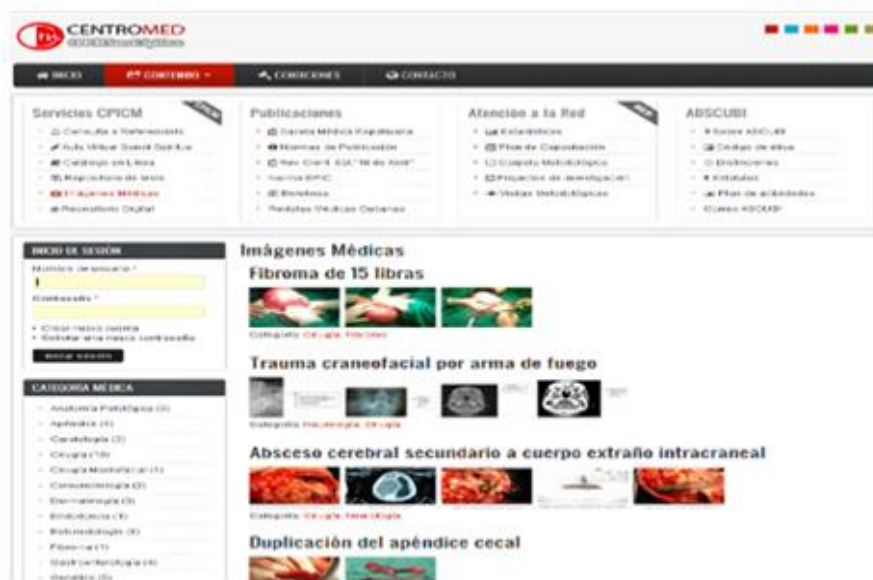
CENTROMED
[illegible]

INICIO | CONTENIDO | CONDICIONES | CONTACTO

Servicios CPICM
Consulta a Referencista
Aula Virtual Salud Sancti Spíritus
Catálogo en Línea
Repositorio de tesis
Imágenes Médicas
Recolector Digital

Publicaciones
Gaceta Médica Espirituana
Normas de Publicación
Rev. Cient. Est. "16 de Abril"
Revista EPIC
Boletines
Revistas Médicas Cubanas

Atención a la Red
Estadísticas
Plan de Capacitación
Cuerpo Metodológico
Proyectos de investigación
Visitas Metodológicas

ABSCUBI
Sobre ABCUBI
Código de ética
Directorios
Estatutos
Plan de actividades
Cursos ABCUBI

INICIO DE SESIÓN
Nombre de usuario *
Contraseña *
Crear nueva cuenta
Solicitar una nueva contraseña
Iniciar sesión

CATEGORÍA MÉDICA
Anatomía Patológica (3)
Apéndice (1)
Cardiología (2)
Cirugía (10)
Cirugía Maxilofacial (1)
Coloproctología (2)
Dermatología (5)
Endodoncia (1)
Estomatología (6)
Fibroma (1)
Gastroenterología (4)
Genética (5)

Imágenes Médicas
Fibroma de 15 libras
Categoría: Cirugía, Fibroma
Trauma craneofacial por arma de fuego
Categoría: Neurología, Cirugía
Absceso cerebral secundario a cuerpo extraño intracraneal
Categoría: Cirugía, Neurología
Duplicación del apéndice cecal